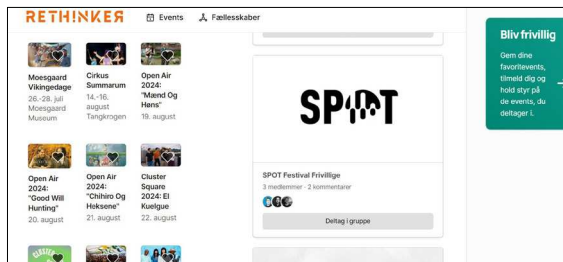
RETHINKER Events Fællesskaber

Moesgaard Vikingedage
26.-28. juli
Moesgaard Museum

Cirkus Summarum
14.-16. august
Tangkrogen

Open Air 2024: "Mænd Og Høns"
19. august

Open Air 2024: "Good Will Hunting"
20. august

Open Air 2024: "Chihiro Og Heksene"
21. august

Cluster Square 2024: El Kuelgue
22. august

SPOT

SPOT Festival Frivillige
3 medlemmer · 2 kommentarer

Deltag i gruppe

Bliv frivillig

Gem dine favoritevents, tilmeld dig og hold styr på de events, du deltager i.